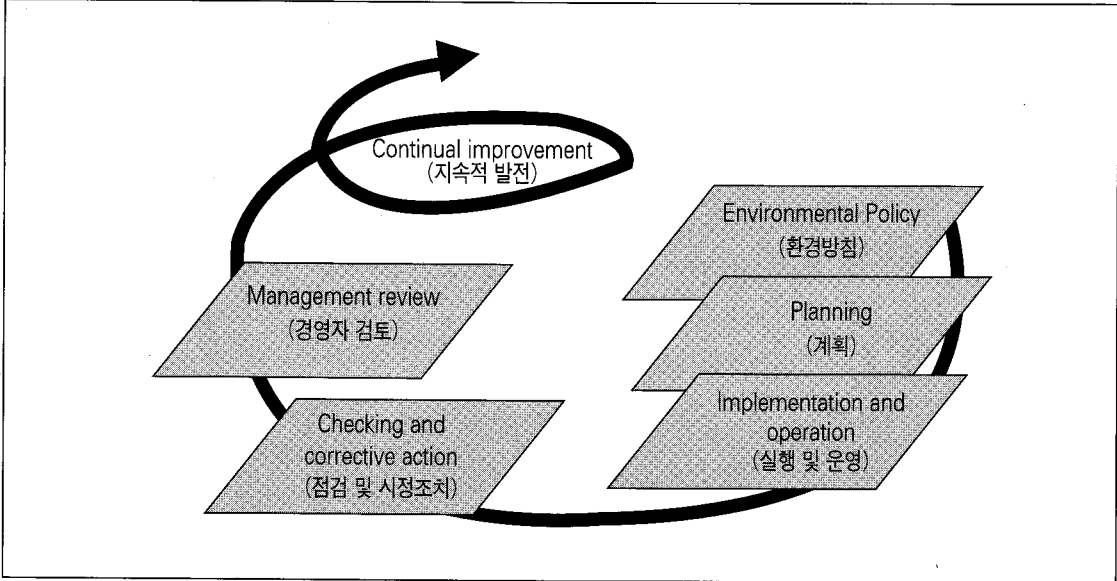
Continual improvement
(지속적 발전)

Environmental Policy
(환경방침)

Planning
(계획)

Implementation and operation
(실행 및 운영)

Management review
(경영자 검토)

Checking and corrective action
(점검 및 시정조치)